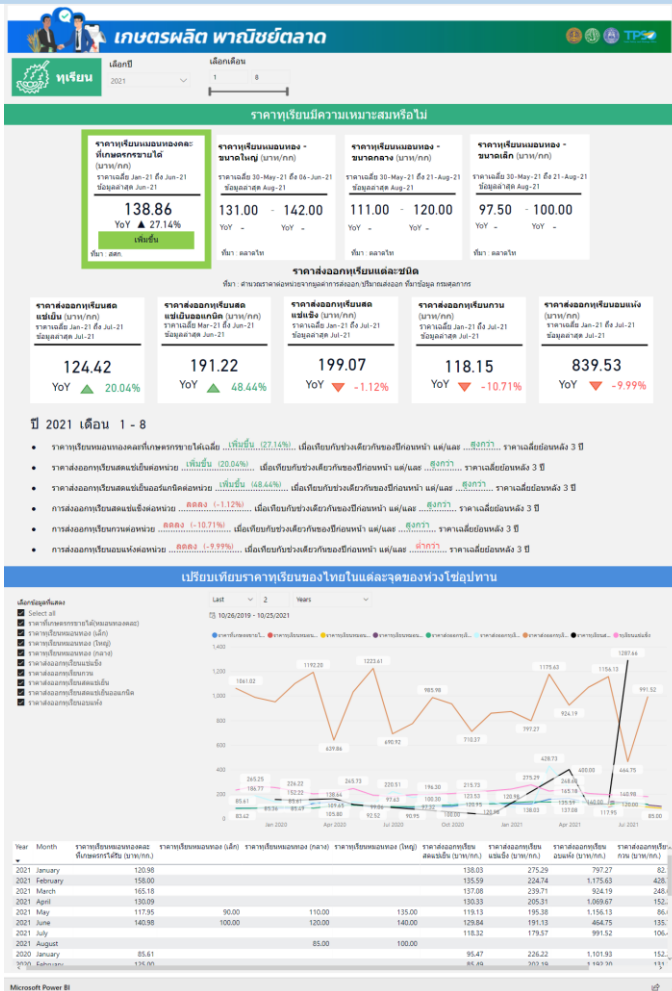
เกษตรผลิต พาณิชย์ตลาด

ทุเรียน

เลือกปี
2021

เลือกเดือน
1 8

ราคาทุเรียนมีความเหมาะสมหรือไม่

ราคาทุเรียนหมอนทองคละที่เกษตรกรขายได้ (บาท/กก)
ราคาเฉลี่ย Jan-21 ถึง Jun-21
ข้อมูลล่าสุด Jun-21
138.86
YoY ▲ 27.14%
เพิ่มขึ้น
ที่มา : สศก

ราคาทุเรียนหมอนทอง - ขนาดใหญ่ (บาท/กก)
ราคาเฉลี่ย 30-May-21 ถึง 06-Jun-21
ข้อมูลล่าสุด Aug-21
131.00 - 142.00
YoY - YoY -
ที่มา : ตลาดไท

ราคาทุเรียนหมอนทอง - ขนาดกลาง (บาท/กก)
ราคาเฉลี่ย 30-May-21 ถึง 21-Aug-21
ข้อมูลล่าสุด Aug-21
111.00 - 120.00
YoY - YoY -
ที่มา : ตลาดไท

ราคาทุเรียนหมอนทอง - ขนาดเล็ก (บาท/กก)
ราคาเฉลี่ย 30-May-21 ถึง 21-Aug-21
ข้อมูลล่าสุด Aug-21
97.50 - 100.00
YoY - YoY -
ที่มา : ตลาดไท

ราคาส่งออกทุเรียนแต่ละชนิด
ที่มา : คำนวณราคาต่อหน่วยจากมูลค่าการส่งออก/ปริมาณส่งออก ที่มาข้อมูล กรมศุลกากร

ราคาส่งออกทุเรียนสดแช่เย็น (บาท/กก)
ราคาเฉลี่ย Jan-21 ถึง Jul-21
ข้อมูลล่าสุด Jul-21
124.42
YoY ▲ 20.04%

ราคาส่งออกทุเรียนสดแช่เย็นออแกนิค (บาท/กก)
ราคาเฉลี่ย Mar-21 ถึง Jun-21
ข้อมูลล่าสุด Jun-21
191.22
YoY ▲ 48.44%

ราคาส่งออกทุเรียนสดแช่แข็ง (บาท/กก)
ราคาเฉลี่ย Jan-21 ถึง Jul-21
ข้อมูลล่าสุด Jul-21
199.07
YoY ▼ -1.12%

ราคาส่งออกทุเรียนกวน (บาท/กก)
ราคาเฉลี่ย Jan-21 ถึง Jul-21
ข้อมูลล่าสุด Jul-21
118.15
YoY ▼ -10.71%

ราคาส่งออกทุเรียนอบแห้ง (บาท/กก)
ราคาเฉลี่ย Jan-21 ถึง Jul-21
ข้อมูลล่าสุด Jul-21
839.53
YoY ▼ -9.99%

ปี 2021 เดือน 1 - 8

• ราคาทุเรียนหมอนทองคละที่เกษตรกรขายได้เฉลี่ย ...เพิ่มขึ้น (27.14%)... เมื่อเทียบกับช่วงเดียวกันของปีก่อนหน้า แต่/และ ...สูงกว่า... ราคาเฉลี่ยย้อนหลัง 3 ปี
• ราคาส่งออกทุเรียนสดแช่เย็นต่อหน่วย ...เพิ่มขึ้น (20.04%)... เมื่อเทียบกับช่วงเดียวกันของปีก่อนหน้า แต่/และ ...สูงกว่า... ราคาเฉลี่ยย้อนหลัง 3 ปี
• ราคาส่งออกทุเรียนสดแช่เย็นออร์แกนิคต่อหน่วย ...เพิ่มขึ้น (48.44%)... เมื่อเทียบกับช่วงเดียวกันของปีก่อนหน้า แต่/และ ...สูงกว่า... ราคาเฉลี่ยย้อนหลัง 3 ปี
• การส่งออกทุเรียนสดแช่แข็งต่อหน่วย ...ลดลง (-1.12%)... เมื่อเทียบกับช่วงเดียวกันของปีก่อนหน้า แต่/และ ...สูงกว่า... ราคาเฉลี่ยย้อนหลัง 3 ปี
• การส่งออกทุเรียนกวนต่อหน่วย ...ลดลง (-10.71%)... เมื่อเทียบกับช่วงเดียวกันของปีก่อนหน้า แต่/และ ...สูงกว่า... ราคาเฉลี่ยย้อนหลัง 3 ปี
• การส่งออกทุเรียนอบแห้งต่อหน่วย ...ลดลง (-9.99%)... เมื่อเทียบกับช่วงเดียวกันของปีก่อนหน้า แต่/และ ...ต่ำกว่า... ราคาเฉลี่ยย้อนหลัง 3 ปี

เปรียบเทียบราคาทุเรียนของไทยในแต่ละจุดของห่วงโซ่อุปทาน

เลือกข้อมูลที่แสดง
Select all
ราคาที่เกษตรกรขายได้(หมอนทองคละ)
ราคาทุเรียนหมอนทอง (เล็ก)
ราคาทุเรียนหมอนทอง (ใหญ่)
ราคาทุเรียนหมอนทอง (กลาง)
ราคาส่งออกทุเรียนแช่เย็น
ราคาส่งออกทุเรียนกวน
ราคาส่งออกทุเรียนสดแช่เย็น
ราคาส่งออกทุเรียนสดแช่เย็นออแกนิค
ราคาส่งออกทุเรียนอบแห้ง

Last 2 Years
10/26/2019 - 10/25/2021

1,400
1,200
1,000
800
600
400
200
0
1061.02 1192.20 1223.61 639.86 985.98 690.92 710.27 797.27 1175.63 924.19 1156.13 1287.66 664.75 991.52 428.73 265.25 186.77 226.22 243.73 220.51 196.30 213.73 279.29 268.46 400.00 85.61 83.42 105.80 92.52 90.95 117.95 145.98
Jan 2020 Apr 2020 Jul 2020 Oct 2020 Jan 2021 Apr 2021 Jul 2021

| Year | Month | ราคาทุเรียนหมอนทองคละที่เกษตรกรได้รับ (บาท/กก.) | ราคาทุเรียนหมอนทอง (เล็ก) | ราคาทุเรียนหมอนทอง (กลาง) | ราคาทุเรียนหมอนทอง (ใหญ่) | ราคาส่งออกทุเรียนสดแช่เย็น (บาท/กก.) | ราคาส่งออกทุเรียนแช่แข็ง (บาท/กก.) | ราคาส่งออกทุเรียนอบแห้ง (บาท/กก.) | ราคาส่งออกทุเรียนกวน (บาท/กก.) |
|---|---|---|---|---|---|---|---|---|---|
| 2021 | January | 120.98 | | | | 138.03 | 275.29 | 797.27 | 82. |
| 2021 | February | 158.00 | | | | 135.59 | 224.74 | 1,175.63 | 48. |
| 2021 | March | 165.18 | | | | 137.08 | 239.71 | 924.19 | 248. |
| 2021 | April | 130.09 | | | | 130.33 | 205.31 | 1,069.67 | 152. |
| 2021 | May | 117.95 | 90.00 | 110.00 | 135.00 | 119.13 | 195.38 | 1,156.13 | 86. |
| 2021 | June | 140.98 | 100.00 | 120.00 | 140.00 | 129.84 | 191.13 | 464.75 | 135. |
| 2021 | July | | | | | 118.32 | 179.57 | 991.52 | 104. |
| 2021 | August | | | 85.00 | 100.00 | | | | |
| 2020 | January | 85.61 | | | | 95.47 | 226.22 | 1,101.93 | 152. |
| 2020 | February | 125.00 | | | | 85.49 | 202.19 | 1,092.20 | 111. |

Microsoft Power BI